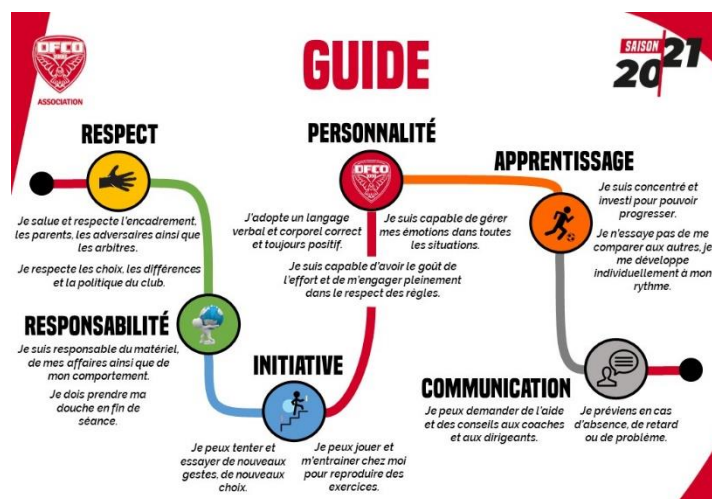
DFCO
ASSOCIATION

GUIDE

SAISON 20 21

RESPECT

Je salue et respecte l'encadrement, les parents, les adversaires ainsi que les arbitres.

Je respecte les choix, les différences et la politique du club.

RESPONSABILITÉ

Je suis responsable du matériel, de mes affaires ainsi que de mon comportement.

Je dois prendre ma douche en fin de séance.

PERSONNALITÉ

DFCO

J'adopte un langage verbal et corporel correct et toujours positif.

Je suis capable de gérer mes émotions dans toutes les situations.

Je suis capable d'avoir le goût de l'effort et de m'engager pleinement dans le respect des règles.

INITIATIVE

Je peux tenter et essayer de nouveaux gestes, de nouveaux choix.

Je peux jouer et m'entrainer chez moi pour reproduire des exercices.

APPRENTISSAGE

Je suis concentré et investi pour pouvoir progresser.

Je n'essaye pas de me comparer aux autres, je me développe individuellement à mon rythme.

COMMUNICATION

Je peux demander de l'aide et des conseils aux coachs et aux dirigeants.

Je préviens en cas d'absence, de retard ou de problème.